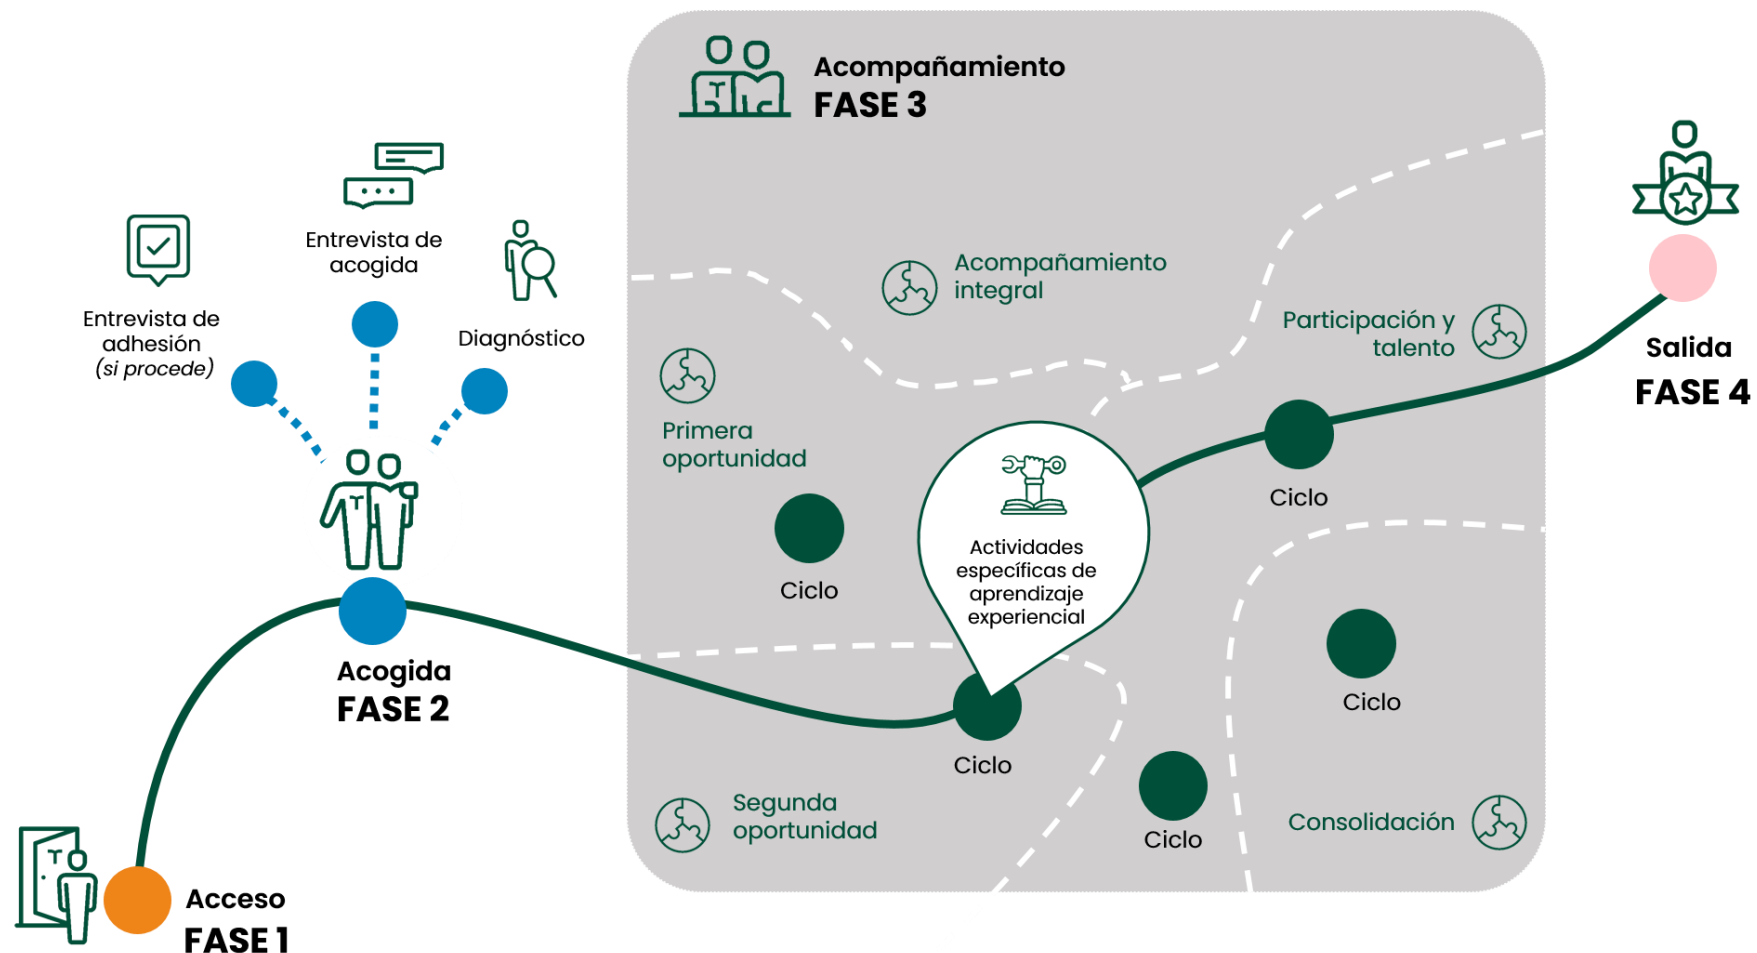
Acompañamiento
FASE 3

Entrevista de acogida

Entrevista de adhesión (si procede)

Diagnóstico

Acompañamiento integral

Participación y talento

Primera oportunidad

Salida
FASE 4

Ciclo

Actividades específicas de aprendizaje experiencial

Ciclo

Acogida
FASE 2

Ciclo

Ciclo

Segunda oportunidad

Ciclo

Consolidación

Acceso
FASE 1